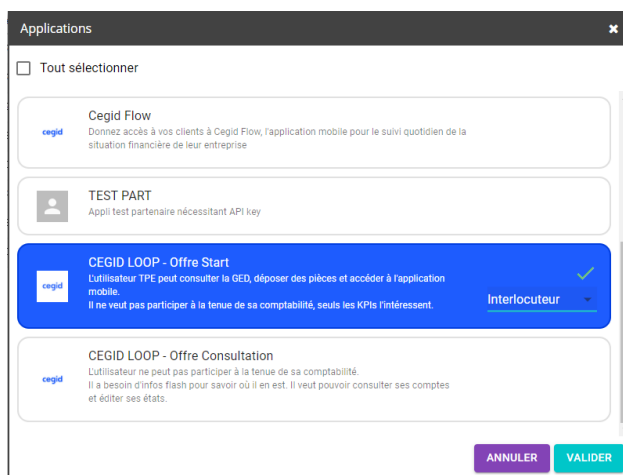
Applications

×

Tout sélectionner

cegid

Cegid Flow

Donnez accès à vos clients à Cegid Flow, l'application mobile pour le suivi quotidien de la situation financière de leur entreprise

TEST PART

Appli test partenaire nécessitant API key

cegid

CEGID LOOP - Offre Start

L'utilisateur TPE peut consulter la GED, déposer des pièces et accéder à l'application mobile.

Il ne veut pas participer à la tenue de sa comptabilité, seuls les KPIs l'intéressent.

Interlocuteur

cegid

CEGID LOOP - Offre Consultation

L'utilisateur ne peut pas participer à la tenue de sa comptabilité.

Il a besoin d'infos flash pour savoir où il en est. Il veut pouvoir consulter ses comptes et éditer ses états.

ANNULER

VALIDER